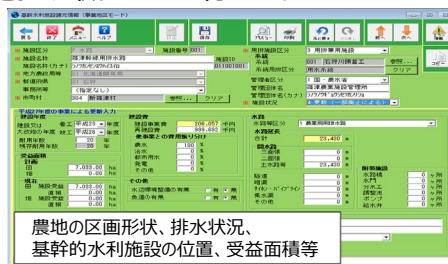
基幹水利施設情報（事業地区モード）

施設区分 | 水路 | 施設番号 001
施設名称 | 篠津幹線用水路
施設名称(カナ) | シノツカンセンヨウスイロ
地方農政局等 | 北海道開発局
都道府県 | 北海道
事務所等 | (指定なし)
市町村 | 304 新篠津村 参照... クリア

用排水区分 | 3 用排兼用施設
系統 | 001 篠津幹線用水路 参照...
系統名称 | 用水系統 クリア
管理区分 | 1 国・県営等
管理団体名 | 篠津農業用水管理組合
管理団体名(カナ) | シノツノウギョウヨウスイカンリクミアイ
施設状況 | 1 新設・更新(による)

平成29年度の事業による更新入力
建設年度
施設完成 | 平成23 年度
大改修の年度 | 平成28 年度
耐用年数 | 20 年
残存耐用年数 | 10 年
受益面積
計 | 7,033.00 ha
田 | 7,033.00 ha
畑 | 0.00 ha
樹園
面積
田 | 施設受益 | 7,033.00 ha
直接 | 0 ha
畑 | 施設受益 | 0 ha
直接 | 0 ha

建設費
建設事業費 | 208,057 千円
再建設費 | 389,892 千円
事業との費用振り分け
農水 | 100 %
治水 | 0 %
都市用水 | 0 %
発電 | 0 %
その他 | 0 %
その他
水道単独整備の有無 | 有 無
急傾斜の有無 | 有 無

水利
水利権区分 | 1 慣行水利権
水利規模
合計 | 23.400
開水路
二等級 | 0
三等級 | 0
四等級 | 23.400
暗渠 | 0
トンネル | 0
サイホン・パイプライン | 0
落差工 | 0
その他 | 0
附帯施設
分水工 | 0 ヶ所
水門 | 0 ヶ所
分水工 | 0 ヶ所
調整池 | 0 ヶ所
ポンプ | 0 ヶ所
給水弁 | 0 ヶ所

農地の区画形状、排水状況、基幹的水利施設の位置、受益面積等